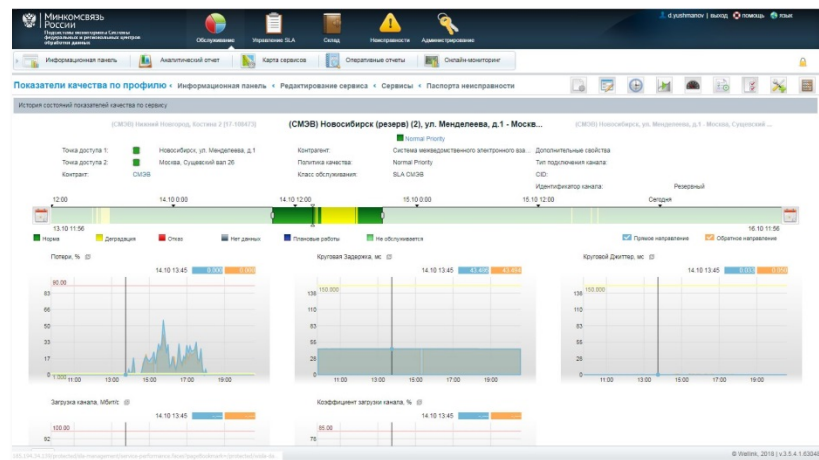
Минкомсвязь России
Подсистема мониторинга Системы федеральных и региональных центров обработки данных

Обслуживание | Управление SLA | Склад | Неисправности | Администрирование

d.yushmanov | выход | помощь | язык

Информационная панель | Аналитический отчет | Карта сервисов | Оперативные отчеты | Онлайн-мониторинг

Показатели качества по профилю < Информационная панель < Редактирование сервиса < Сервисы < Паспорта неисправности

История состояний показателей качества по сервису

(СМЭВ) Нижний Новгород, Костина 2 [17-106473] | (СМЭВ) Новосибирск (резерв) (2), ул. Менделеева, д.1 - Москв... | (СМЭВ) Новосибирск (резерв) (2), ул. Менделеева, д.1 - Москва, Сущевский ...

Normal Priority

Точка доступа 1: Новосибирск, ул. Менделеева, д.1
Точка доступа 2: Москва, Сущевский вал 26
Контракт: СМЭВ

Контрагент: Система межведомственного электронного вза...
Политика качества: Normal Priority
Класс обслуживания: SLA СМЭВ

Дополнительные свойства
Тип подключения канала:
CID:
Идентификатор канала: Резервный

12:00 | 14.10 0:00 | 14.10 12:00 | 15.10 0:00 | 15.10 12:00 | Сегодня
13.10 11:56 | 16.10 11:56

Норма | Деградация | Отказ | Нет данных | Плановые работы | Не обслуживается
Прямое направление | Обратное направление

Потери, % | 14.10 13:45 | 0.000 | 0.000
83 | 66 | 50 | 33 | 17 | 0
80.00 | 1.000
11:00 | 13:00 | 15:00 | 17:00 | 19:00

Круговая Задержка, мс | 14.10 13:45 | 43.400 | 43.400
138 | 110 | 83 | 55 | 28 | 0
150.000
11:00 | 13:00 | 15:00 | 17:00 | 19:00

Круговой Джиттер, мс | 14.10 13:45 | 0.010 | 0.000
138 | 110 | 83 | 55 | 28 | 0
150.000
11:00 | 13:00 | 15:00 | 17:00 | 19:00

Загрузка канала, Мбит/с | 14.10 13:45
100.00
92

Коэффициент загрузки канала, % | 14.10 13:45
85.00
76

© Wellink, 2018 | v.3.5.4.1.63048